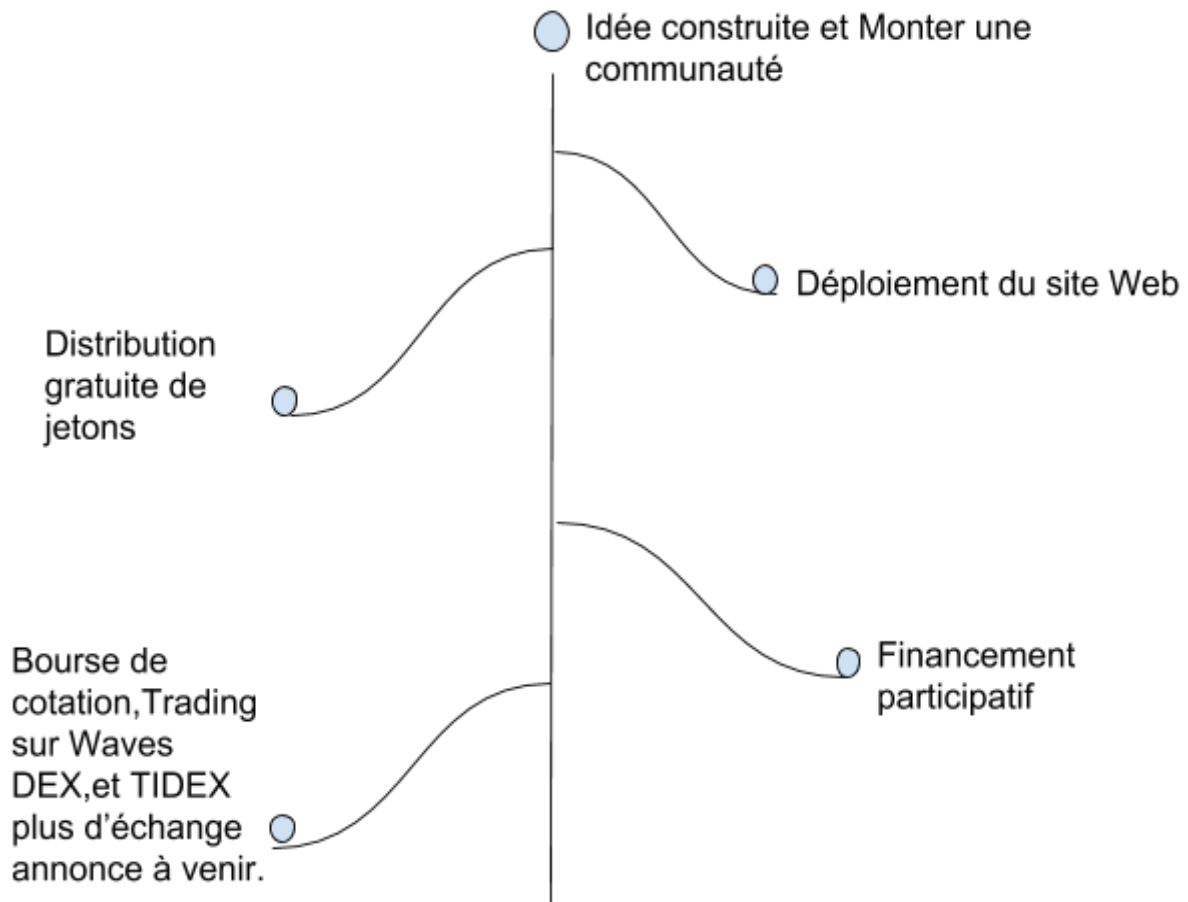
Idée construite et Monter une communauté

Déploiement du site Web

Distribution gratuite de jetons

Financement participatif

Bourse de cotation,Trading sur Waves DEX,et TIDEX plus d’échange annonce à venir.